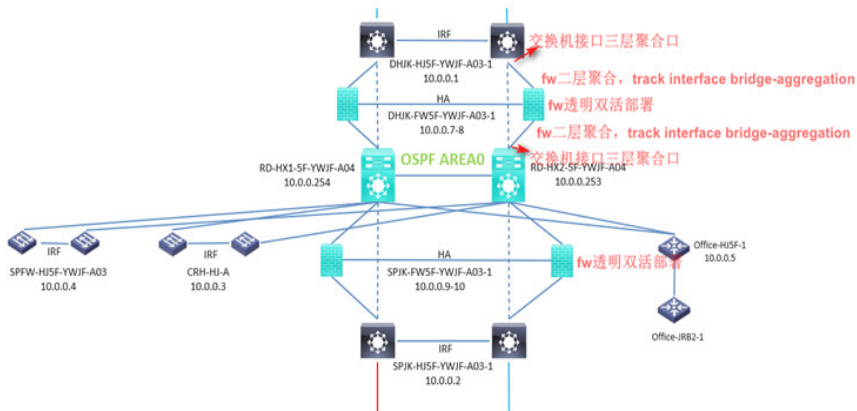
IRF
交换机接口三层聚合口
DHJK-HJ5F-YWJF-A03-1
10.0.0.1
fw二层聚合，track interface bridge-aggregation
HA
fw透明双活部署
DHJK-FW5F-YWJF-A03-1
10.0.0.7-8
fw二层聚合，track interface bridge-aggregation
OSPF AREA0
交换机接口三层聚合口
RD-HX1-5F-YWJF-A04
10.0.0.254
RD-HX2-5F-YWJF-A04
10.0.0.253
IRF
SPFW-HJ5F-YWJF-A03
10.0.0.4
IRF
CRH-HJ-A
10.0.0.3
HA
fw透明双活部署
SPJK-FW5F-YWJF-A03-1
10.0.0.9-10
Office-HJ5F-1
10.0.0.5
Office-JRB2-1
IRF
SPJK-HJ5F-YWJF-A03-1
10.0.0.2